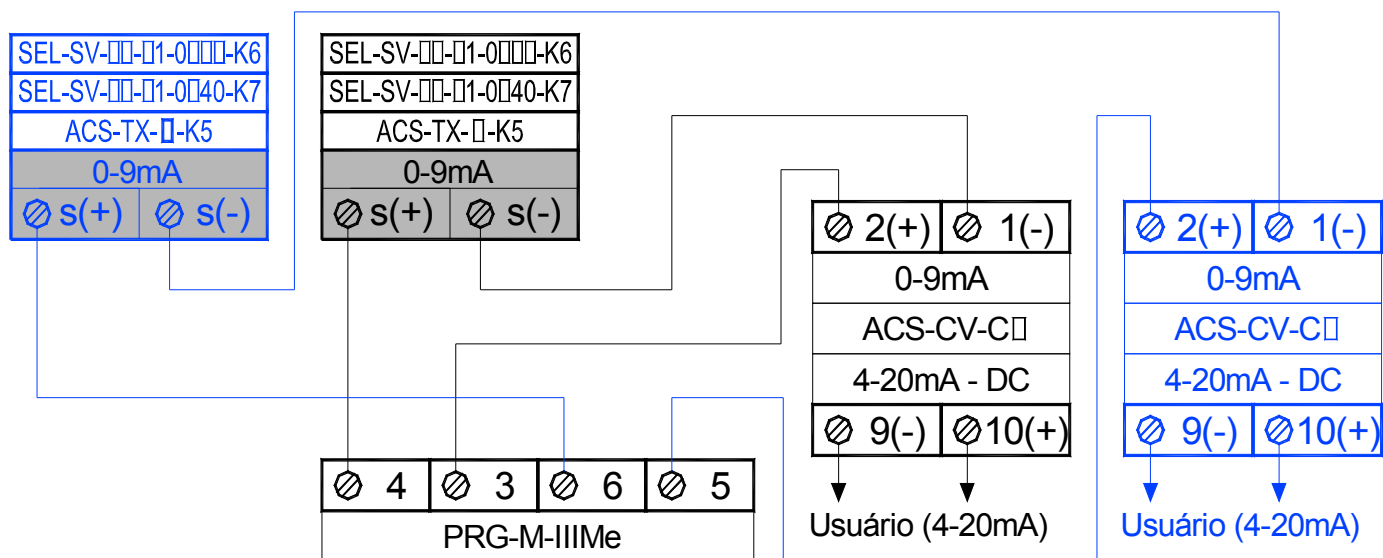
SEL-SV-□□-□1-0□□□-K6
SEL-SV-□□-□1-0□40-K7
ACS-TX-□-K5
0-9mA
s(+) s(-)

SEL-SV-□□-□1-0□□□-K6
SEL-SV-□□-□1-0□40-K7
ACS-TX-□-K5
0-9mA
s(+) s(-)

2(+) 1(-)
0-9mA
ACS-CV-C□
4-20mA - DC
9(-) 10(+)
Usuário (4-20mA)

2(+) 1(-)
0-9mA
ACS-CV-C□
4-20mA - DC
9(-) 10(+)
Usuário (4-20mA)

4 3 6 5
PRG-M-IIIMe